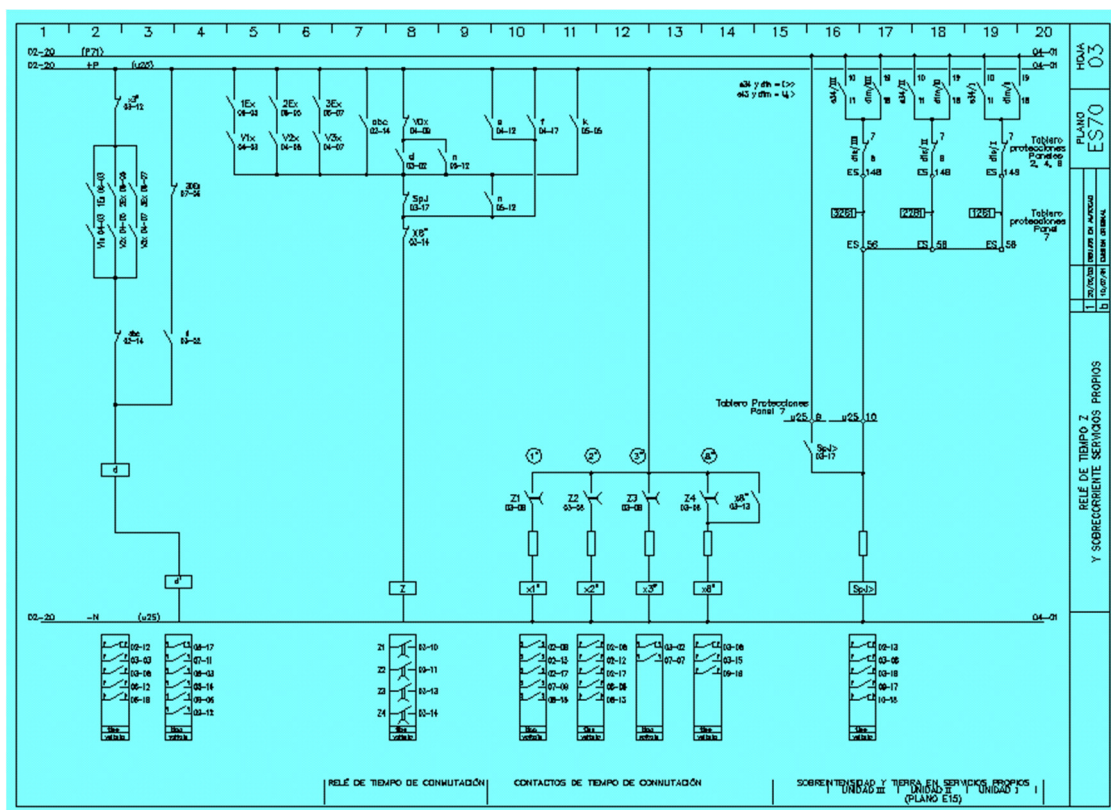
1 2 3 4 5 6 7 8 9 10 11 12 13 14 15 16 17 18 19 20

02-20 (P71)
02-20 +P (u25)

04-01
04-01

HOJA 03

PLANO ES70

d°
03-12

1Ex 06-03
2Ex 06-05
3Ex 06-07
abc 03-14
V0x 04-09
e 04-12
f 04-17
k 05-05

V1x 04-03
V2x 04-05
V3x 04-07

d 03-02
n 09-12

SpJ 03-17
n 05-12

X8" 03-14

abc 03-14
f 03-02

d

d'

e34 y dfm = I>>
e43 y dfm = I>

Tablero protecciones Paneles 2, 4, 6

ES 14B
ES 14B
ES 14B

326I
278I
126I

Tablero protecciones Panel 7

ES 56
ES 58
ES 58

Tablero Protecciones Panel 7
u25 8
u25 10

SpJ>
03-17

1" 2" 3" 8"

Z1 03-08
Z2 03-08
Z3 03-08
Z4 03-08
x8" 03-13

Z
x1"
x2"
x3"
x8"
SpJ>

02-20 -N (u25)

02-12
03-03
03-08
03-12
06-18

06-17
07-11
08-03
08-14
09-05
03-12

Z1 03-10
Z2 03-11
Z3 03-13
Z4 03-14

02-08
02-13
02-17
07-09
08-13

02-08
02-12
02-17
08-08
08-13

03-02
07-07

03-08
03-15
09-18

02-13
03-08
03-18
08-17
10-15

RELÉ DE TIEMPO DE CONMUTACIÓN
CONTACTOS DE TIEMPO DE CONMUTACIÓN
SOBREINTENSIDAD Y TIERRA EN SERVICIOS PROPIOS
UNIDAD III | UNIDAD II | UNIDAD I
(PLANO E15)

RELÉ DE TIEMPO Z
Y SOBRECORRIENTE SERVICIOS PROPIOS